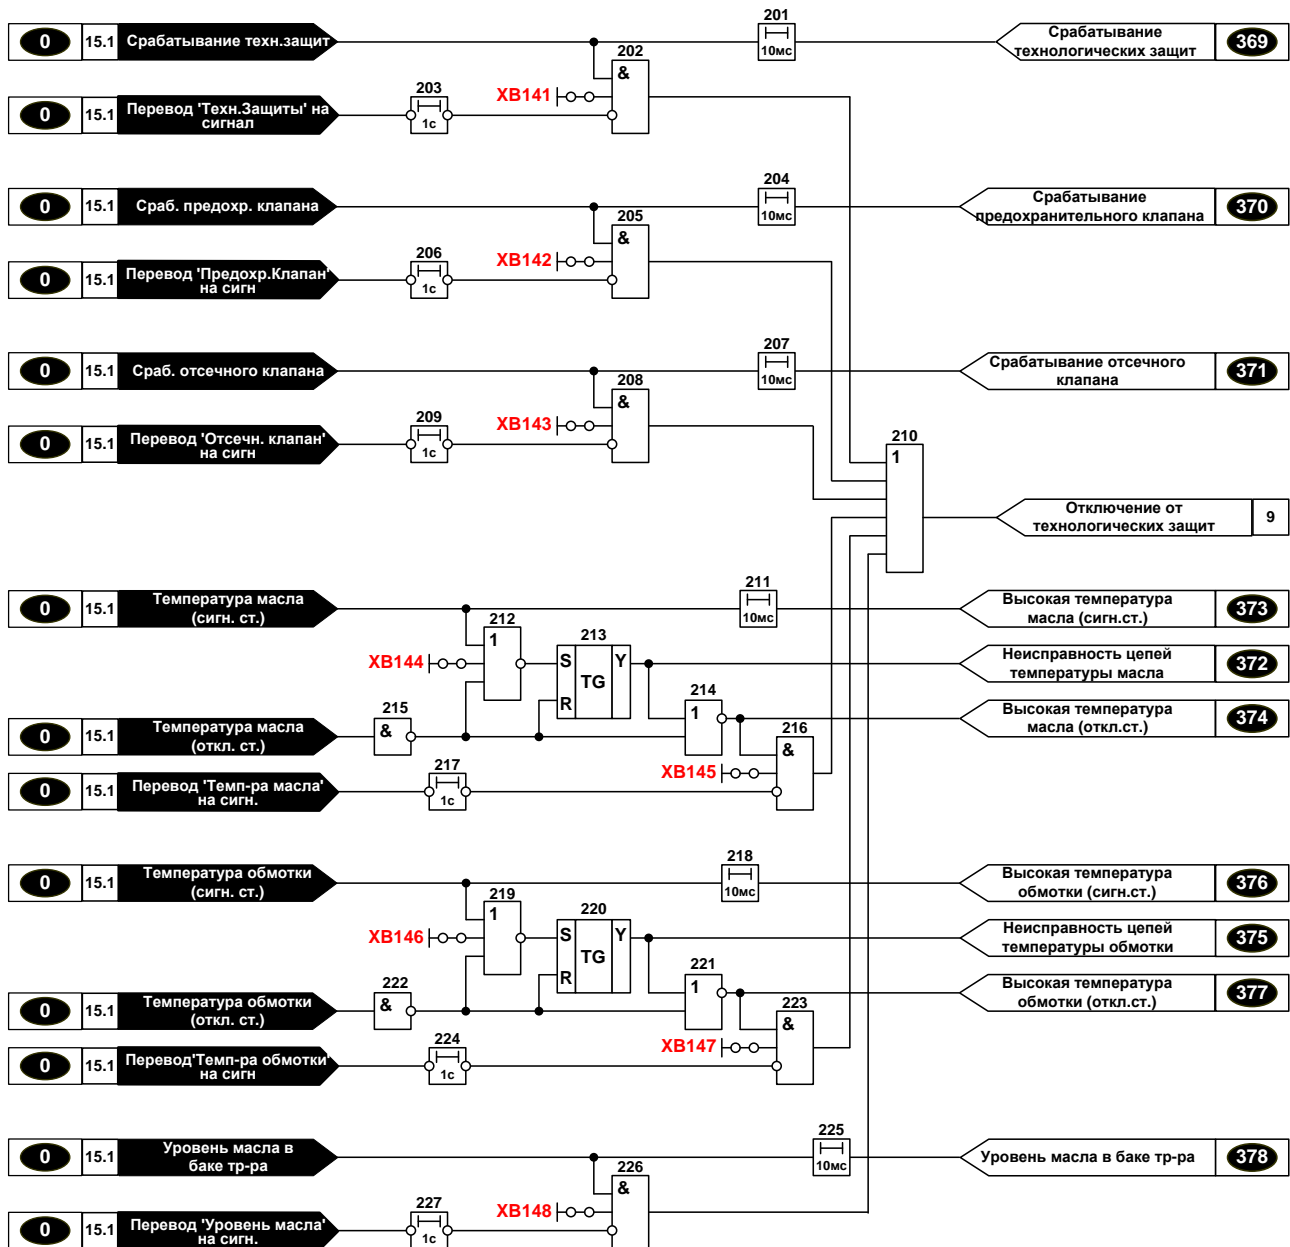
0 15.1 Срабатывание техн.защит
201 10мс
Срабатывание технологических защит 369
202 &
XB141
0 15.1 Перевод 'Техн.Защиты' на сигнал
203 1с

0 15.1 Сраб. предохр. клапана
204 10мс
Срабатывание предохранительного клапана 370
205 &
XB142
0 15.1 Перевод 'Предохр.Клапан' на сигн
206 1с

0 15.1 Сраб. отсечного клапана
207 10мс
Срабатывание отсечного клапана 371
208 &
XB143
0 15.1 Перевод 'Отсечн. клапан' на сигн
209 1с

210 1
Отключение от технологических защит 9

0 15.1 Температура масла (сигн. ст.)
211 10мс
Высокая температура масла (сигн.ст.) 373
212 1
213 S TG Y R
XB144
Неисправность цепей температуры масла 372
214 1
Высокая температура масла (откл.ст.) 374
215 &
0 15.1 Температура масла (откл. ст.)
216 &
XB145
0 15.1 Перевод 'Темп-ра масла' на сигн.
217 1с

0 15.1 Температура обмотки (сигн. ст.)
218 10мс
Высокая температура обмотки (сигн.ст.) 376
219 1
220 S TG Y R
XB146
Неисправность цепей температуры обмотки 375
221 1
Высокая температура обмотки (откл.ст.) 377
222 &
0 15.1 Температура обмотки (откл. ст.)
223 &
XB147
0 15.1 Перевод'Темп-ра обмотки' на сигн
224 1с

0 15.1 Уровень масла в баке тр-ра
225 10мс
Уровень масла в баке тр-ра 378
226 &
XB148
0 15.1 Перевод 'Уровень масла' на сигн.
227 1с